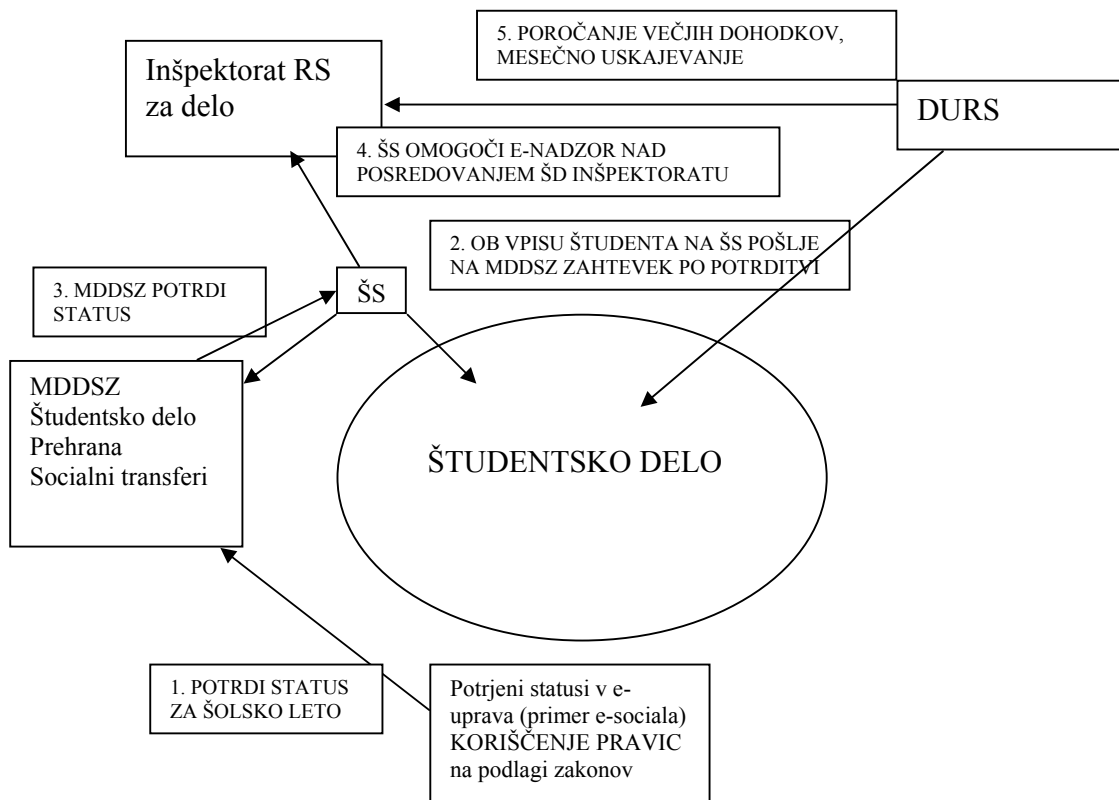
5. POROČANJE VEČJIH DOHODKOV, MESEČNO USKAJEVANJE

Inšpektorat RS za delo

DURS

4. ŠS OMOGOČI E-NADZOR NAD POSREDOVANJEM ŠD INŠPEKTORATU

2. OB VPISU ŠTUDENTA NA ŠS POŠLJE NA MDDSZ ZAHTEVEK PO POTRDITVI

3. MDDSZ POTRDI STATUS

ŠS

MDDSZ
Študentsko delo
Prehrana
Socialni transferi

ŠTUDENTSKO DELO

1. POTRDI STATUS ZA ŠOLSKO LETO

Potrjeni statusi v e-uprava (primer e-sociala) KORIŠČENJE PRAVIC na podlagi zakonov